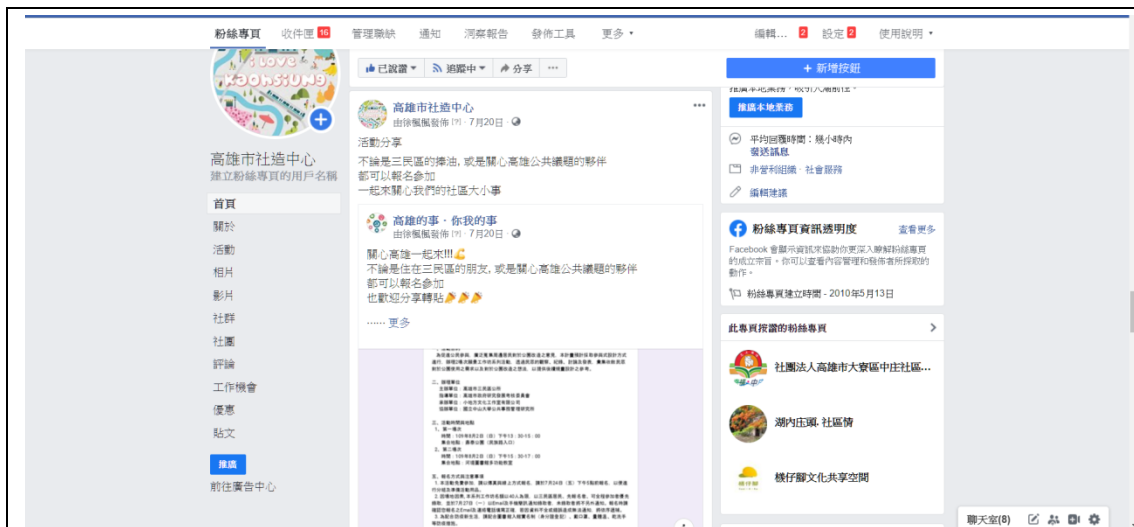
粉絲專頁 收件匣 16 管理職缺 通知 洞察報告 發佈工具 更多 ▾ 編輯... 2 設定 2 使用說明 ▾

I Love KAOHSIUNG

高雄市社造中心
建立粉絲專頁的用戶名稱

首頁
關於
活動
相片
影片
社群
社團
評論
工作機會
優惠
貼文
推廣
前往廣告中心

已說讚 ▾ 追蹤中 ▾ 分享 ···

高雄市社造中心
由徐楓楓發佈 [?] · 7月20日 ·

活動分享
不論是三民區的摔油, 或是關心高雄公共議題的夥伴
都可以報名參加
一起來關心我們的社區大小事

高雄的事 · 你我的事
由徐楓楓發佈 [?] · 7月20日 ·

關心高雄一起來!!!
不論是住在三民區的朋友, 或是關心高雄公共議題的夥伴
都可以報名參加
也歡迎分享轉貼

...... 更多

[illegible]

+ 新增按鈕

推廣本地業務

平均回覆時間：幾小時內
發送訊息
非營利組織 · 社會服務
編輯建議

粉絲專頁資訊透明度 查看更多
Facebook 會顯示資訊來協助你更深入瞭解粉絲專頁的成立宗旨。你可以查看內容管理和發佈者所採取的動作。
粉絲專頁建立時間 - 2010年5月13日

此專頁按讚的粉絲專頁
社團法人高雄市大寮區中庄社區...
湖內庄頭. 社區情
棧仔腳文化共享空間

聊天室(8)